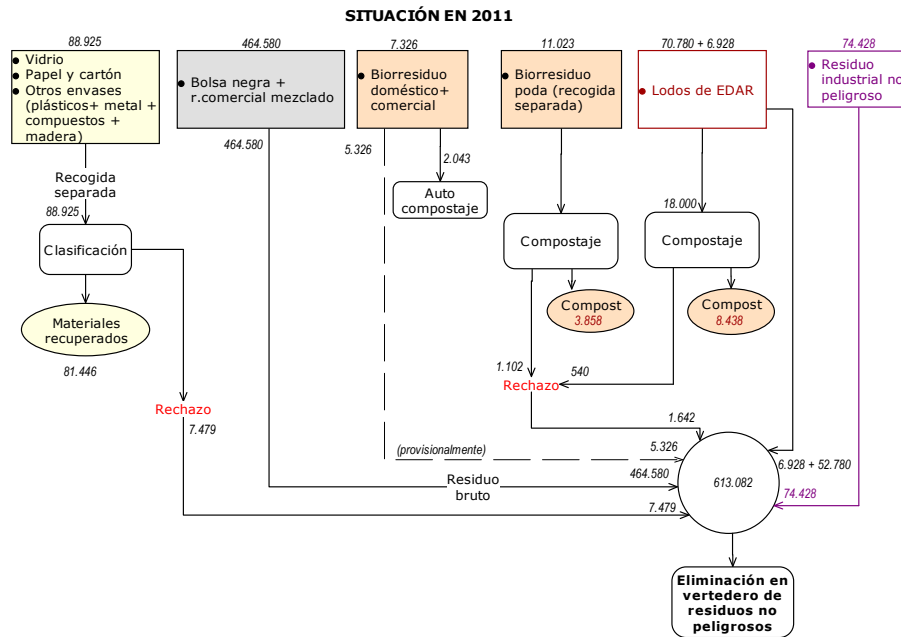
SITUACIÓN EN 2011

88.925
• Vidrio
• Papel y cartón
• Otros envases (plásticos+ metal + compuestos + madera)

464.580
• Bolsa negra + r.comercial mezclado

7.326
• Biorresiduo doméstico+ comercial

11.023
• Biorresiduo poda (recogida separada)

70.780 + 6.928
• Lodos de EDAR

74.428
• Residuo industrial no peligroso

Recogida separada
88.925
Clasificación
Materiales recuperados
81.446

464.580

5.326
2.043
Auto compostaje

Compostaje
Compost
3.858

18.000
Compostaje
Compost
8.438

1.102
540
Rechazo

Rechazo
7.479

1.642
(provisionalmente)
5.326
464.580
Residuo bruto
7.479
613.082
6.928 + 52.780
74.428

Eliminación en vertedero de residuos no peligrosos